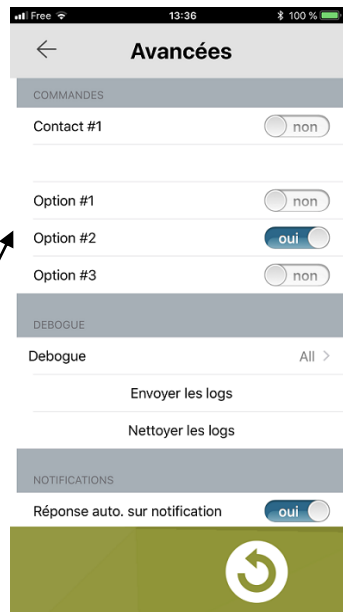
Free 13:36 100 %

Avancées

COMMANDES

Contact #1 non

Option #1 non

Option #2 oui

Option #3 non

DEBOGUE

Debogue All >

Envoyer les logs

Nettoyer les logs

NOTIFICATIONS

Réponse auto. sur notification oui